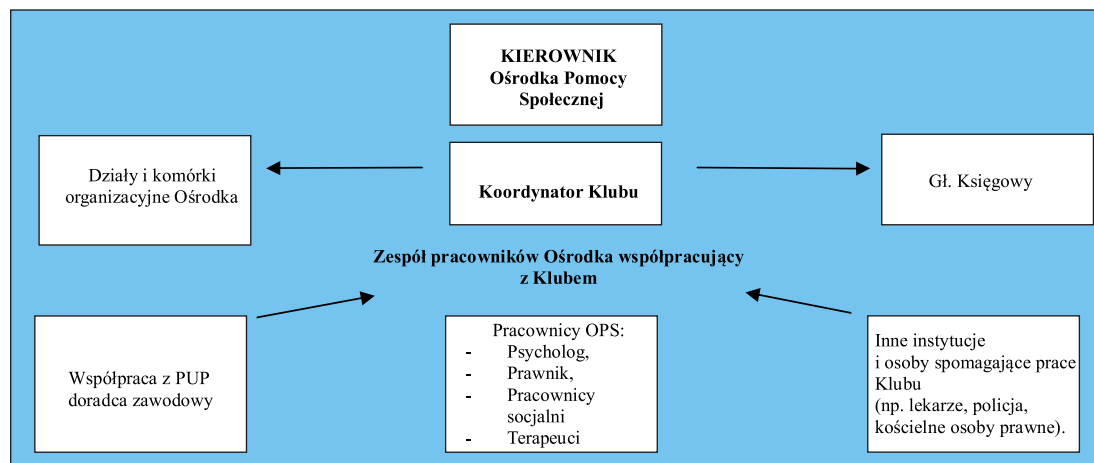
KIEROWNIK
Ośrodka Pomocy Społecznej

Działy i komórki organizacyjne Ośrodka

Koordynator Klubu

Gł. Księgowy

Zespół pracowników Ośrodka współpracujący z Klubem

Współpraca z PUP doradca zawodowy

Pracownicy OPS:
- Psycholog,
- Prawnik,
- Pracownicy socjalni
- Terapeuci

Inne instytucje i osoby spomagające prace Klubu (np. lekarze, policja, kościelne osoby prawne).